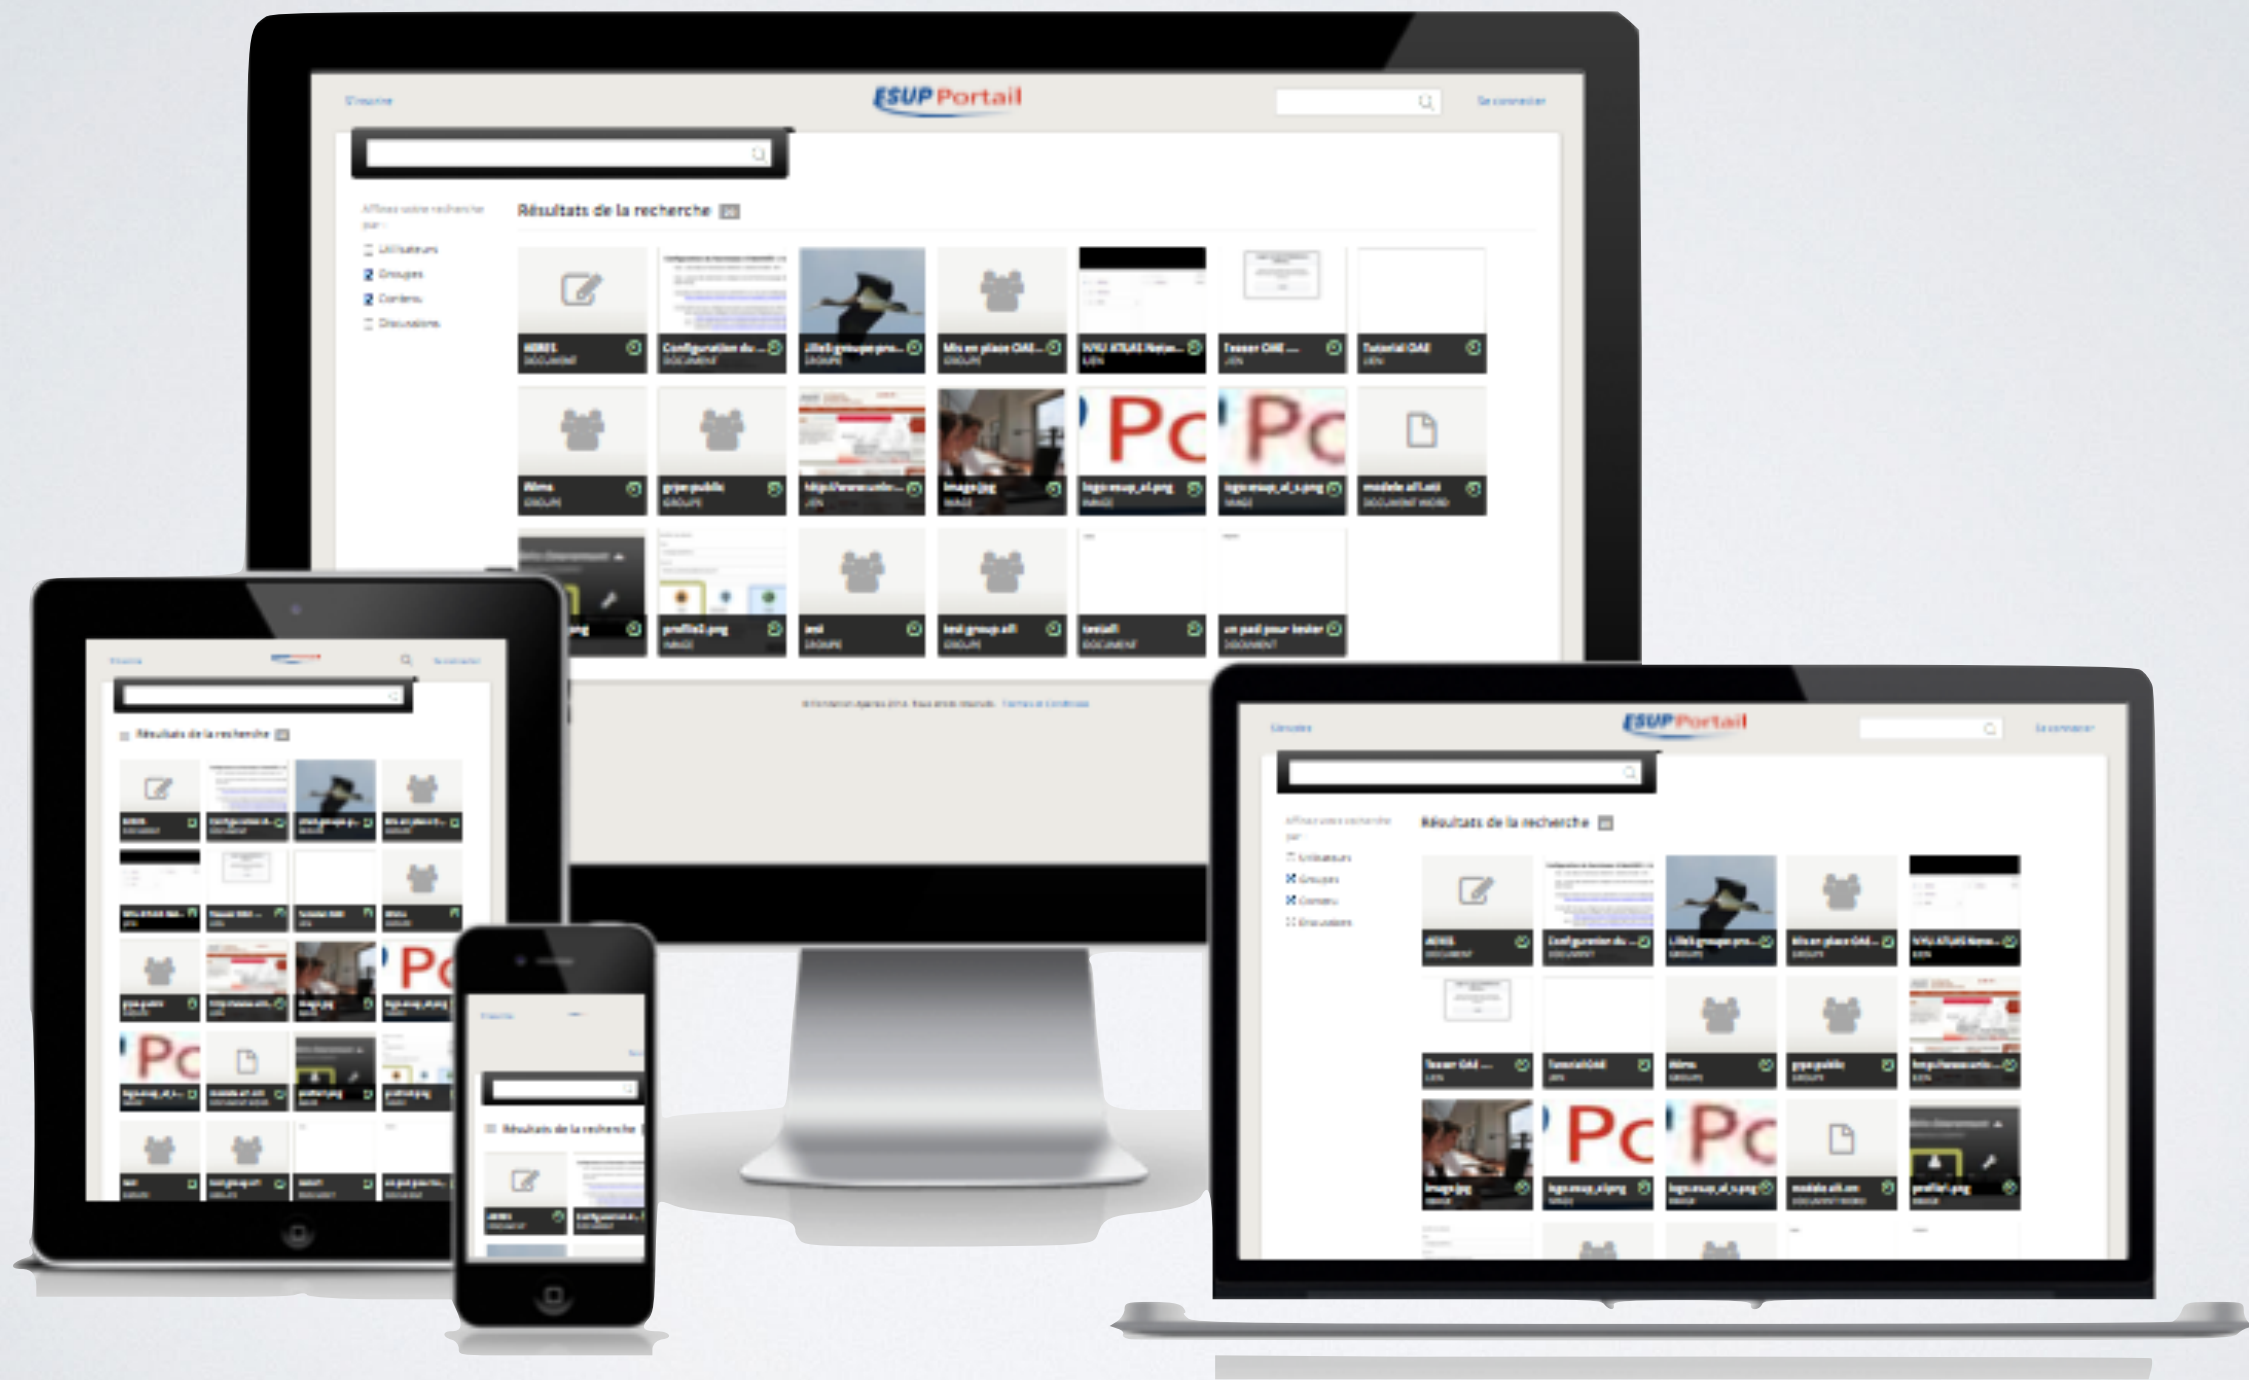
S'inscrire
ESUP Portail
Se connecter

Affinez votre recherche par :
Utilisateurs
Groupes
Contenu
Discussions

Résultats de la recherche

AERES
DOCUMENT
Configuration du ...
DOCUMENT
Lille1 groupe pro...
GROUPE
Mis en place OAE...
GROUPE
NYU ATLAS Netw...
LIEN
Tester OAE ...
LIEN
Tutorial OAE
LIEN

Alms
GROUPE
grpe public
GROUPE
http://www.univ...
LIEN
image.jpg
IMAGE
logo.esup_al.png
IMAGE
logo.esup_al_s.png
IMAGE
modele all.ott
DOCUMENT WORD

...png
profile1.png
IMAGE
test
GROUPE
test group all
GROUPE
testall
DOCUMENT
un pad pour tester
DOCUMENT

Résultats de la recherche